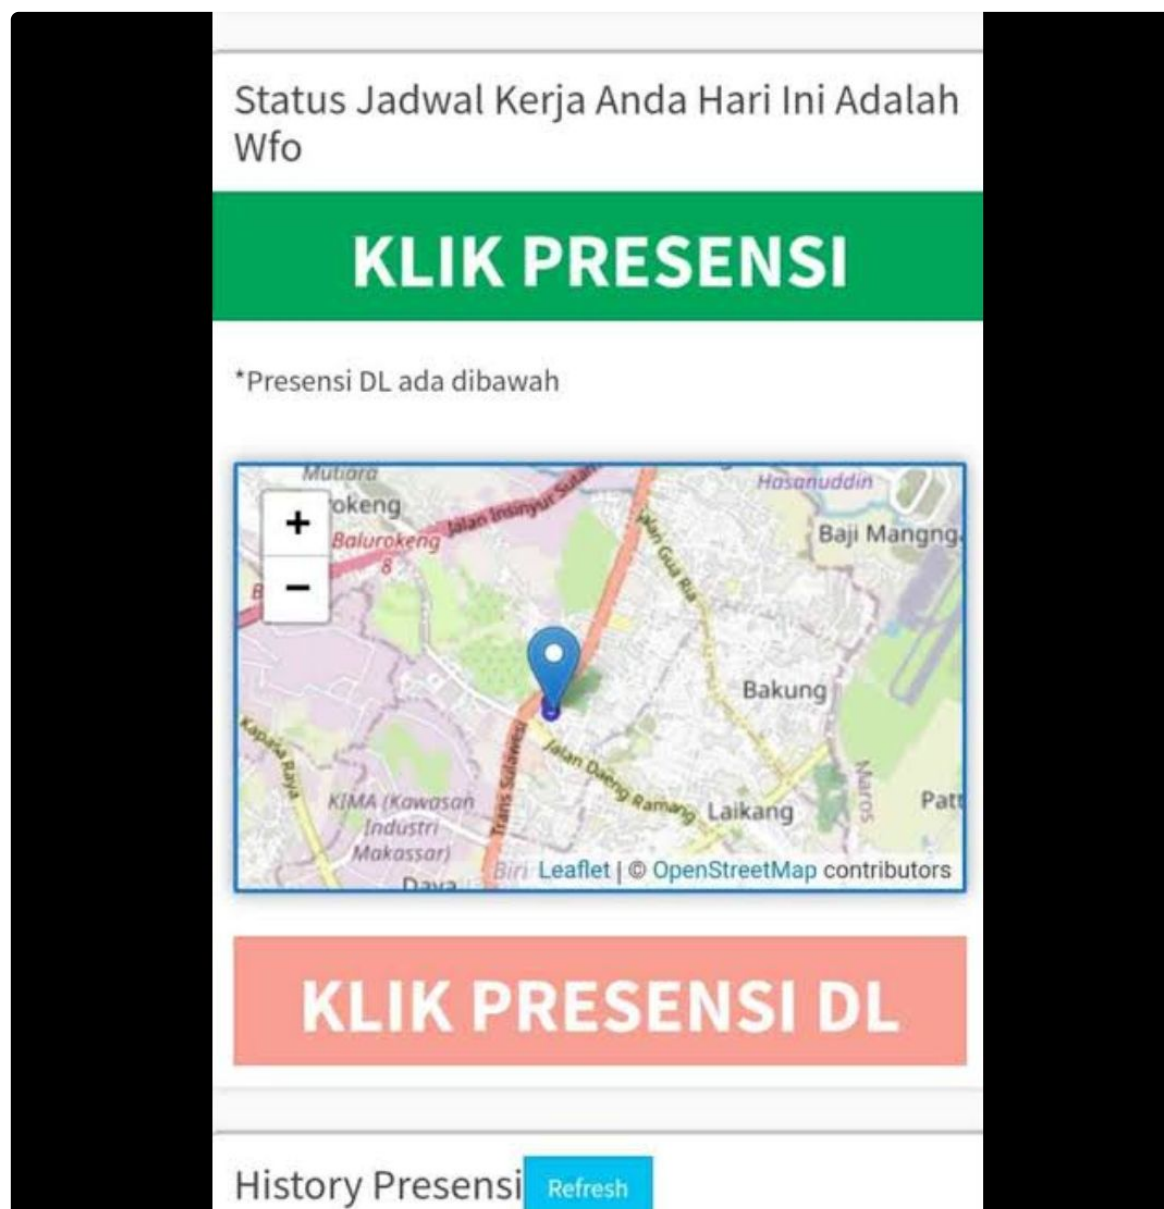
Status Jadwal Kerja Anda Hari Ini Adalah Wfo

KLIK PRESENSI

*Presensi DL ada dibawah

Mutiara
okeng
Jalan Insinyur Sutami
Balurokeng
8
B
Hasanuddin
Baji Mangng
Jalan Gua Ria
Bakung
Kapasa Raya
Trans Sulawesi
Jalan Daeng Ramang
Laikang
Maros
Patt
KIMA (Kawasan Industri Makassar)
Daya
Biri
+
−
Leaflet | © OpenStreetMap contributors

KLIK PRESENSI DL

History Presensi Refresh